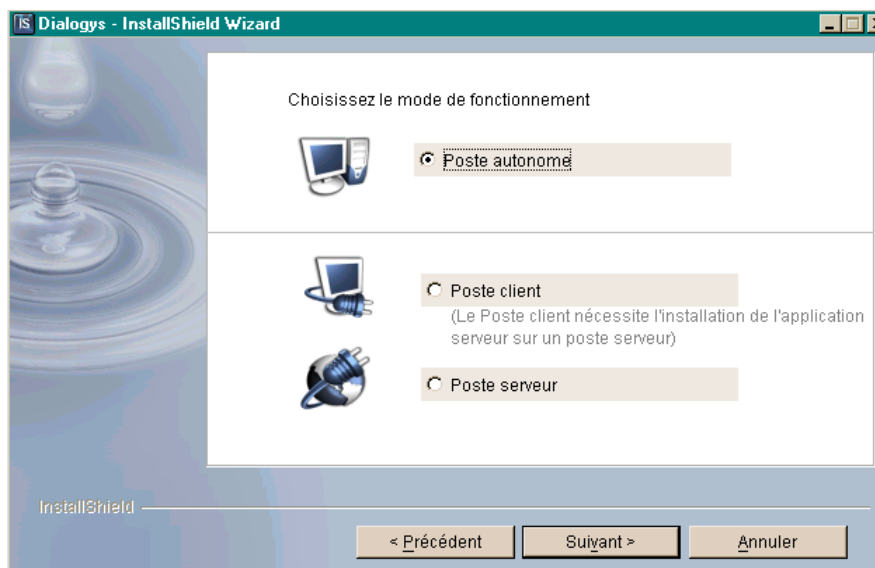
Dialogys - InstallShield Wizard

Choisissez le mode de fonctionnement

Poste autonome

Poste client
(Le Poste client nécessite l'installation de l'application serveur sur un poste serveur)

Poste serveur

InstallShield

< Précédent
Suivant >
Annuler